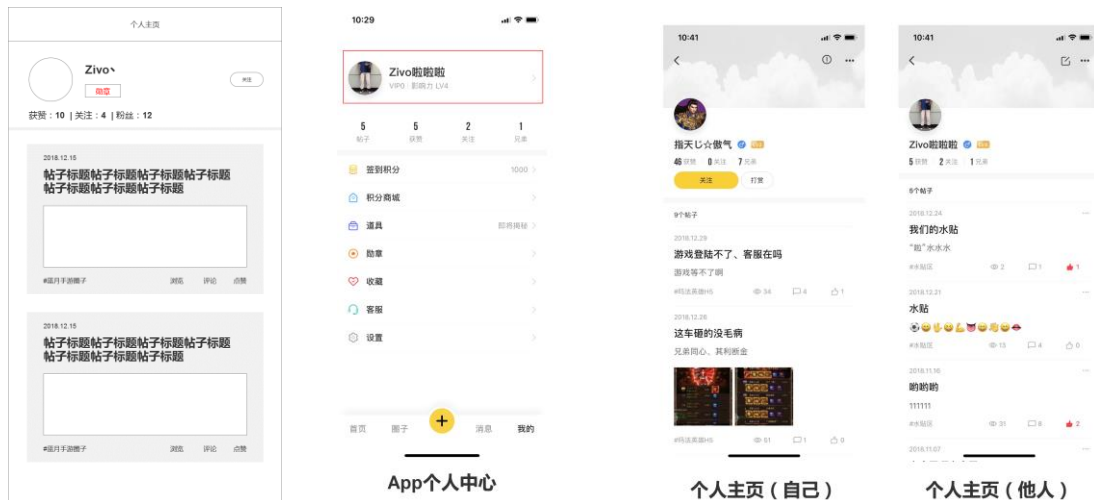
个人主页

Zivo

勋章

关注

获赞：10 | 关注：4 | 粉丝：12

2018.12.15

帖子标题帖子标题帖子标题帖子标题帖子标题帖子标题帖子标题

#蓝月手游圈子 浏览 评论 点赞

2018.12.15

帖子标题帖子标题帖子标题帖子标题帖子标题帖子标题帖子标题

#蓝月手游圈子 浏览 评论 点赞

10:29

Zivo啦啦啦

VIP0 | 影响力 LV4

5 帖子 5 获赞 2 关注 1 元素

签到积分 1000

积分商城

道具 即将揭秘

勋章

收藏

客服

设置

首页 圈子 + 消息 我的

App个人中心

10:41

指天じ☆傲气

46 获赞 0 关注 7 元素

关注 打赏

9个帖子

2018.12.29

游戏登陆不了、客服在吗

游戏等不了啊

#玛法英雄H5 34 4 1

2018.12.28

这车砸的没毛病

兄弟同心、其利断金

#玛法英雄H5 51 1 0

个人主页（自己）

10:41

Zivo啦啦啦

5 获赞 2 关注 1 元素

8个帖子

2018.12.24

我们的水贴

"啦"水水水

#水贴区 2 1 1

2018.12.21

水贴

#水贴区 13 4 0

2018.11.16

哟哟哟

111111

#水贴区 31 8 2

2018.11.07

个人主页（他人）